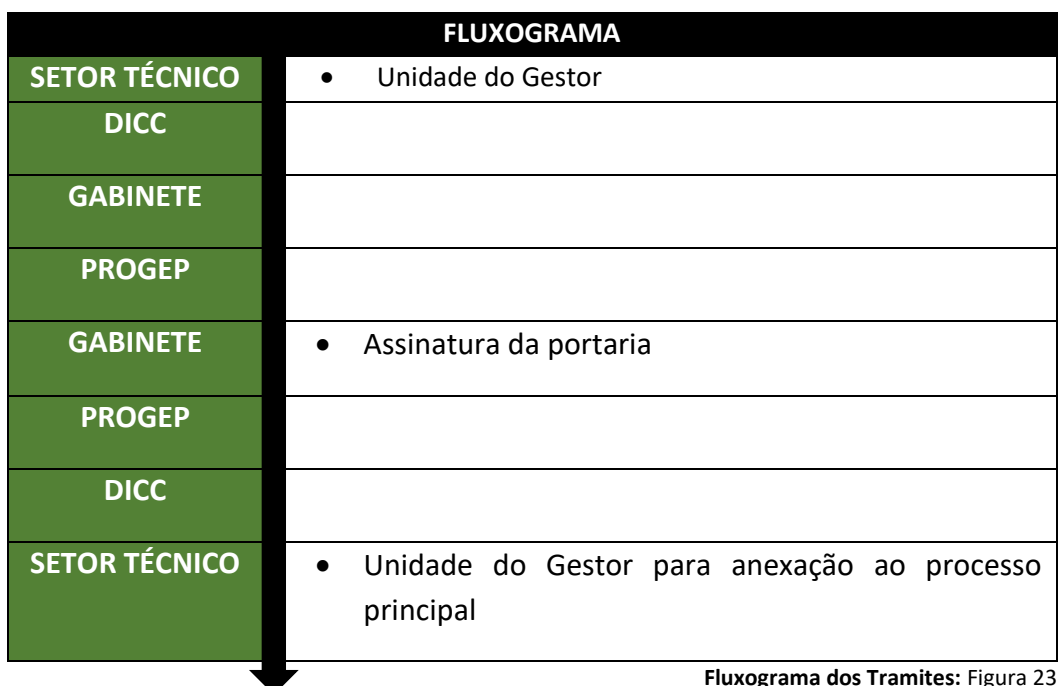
| FLUXOGRAMA | |
|---|---|
| SETOR TÉCNICO | • Unidade do Gestor |
| DICC | |
| GABINETE | |
| PROGEP | |
| GABINETE | • Assinatura da portaria |
| PROGEP | |
| DICC | |
| SETOR TÉCNICO | • Unidade do Gestor para anexação ao processo principal |

**Fluxograma dos Tramites:** Figura 23